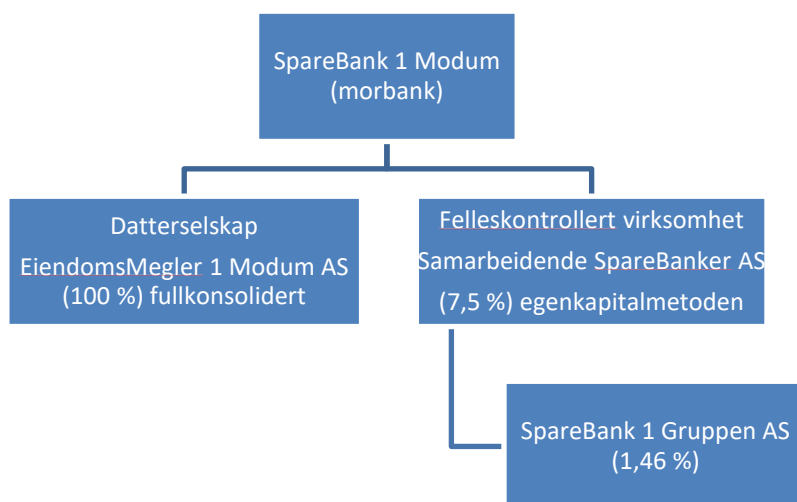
SpareBank 1 Modum (morbank)

Datterselskap
EiendomsMegler 1 Modum AS (100 %) fullkonsolidert

Felleskontrollert virksomhet
Samarbeidende SpareBanker AS
(7,5 %) egenkapitalmetoden

SpareBank 1 Gruppen AS (1,46 %)